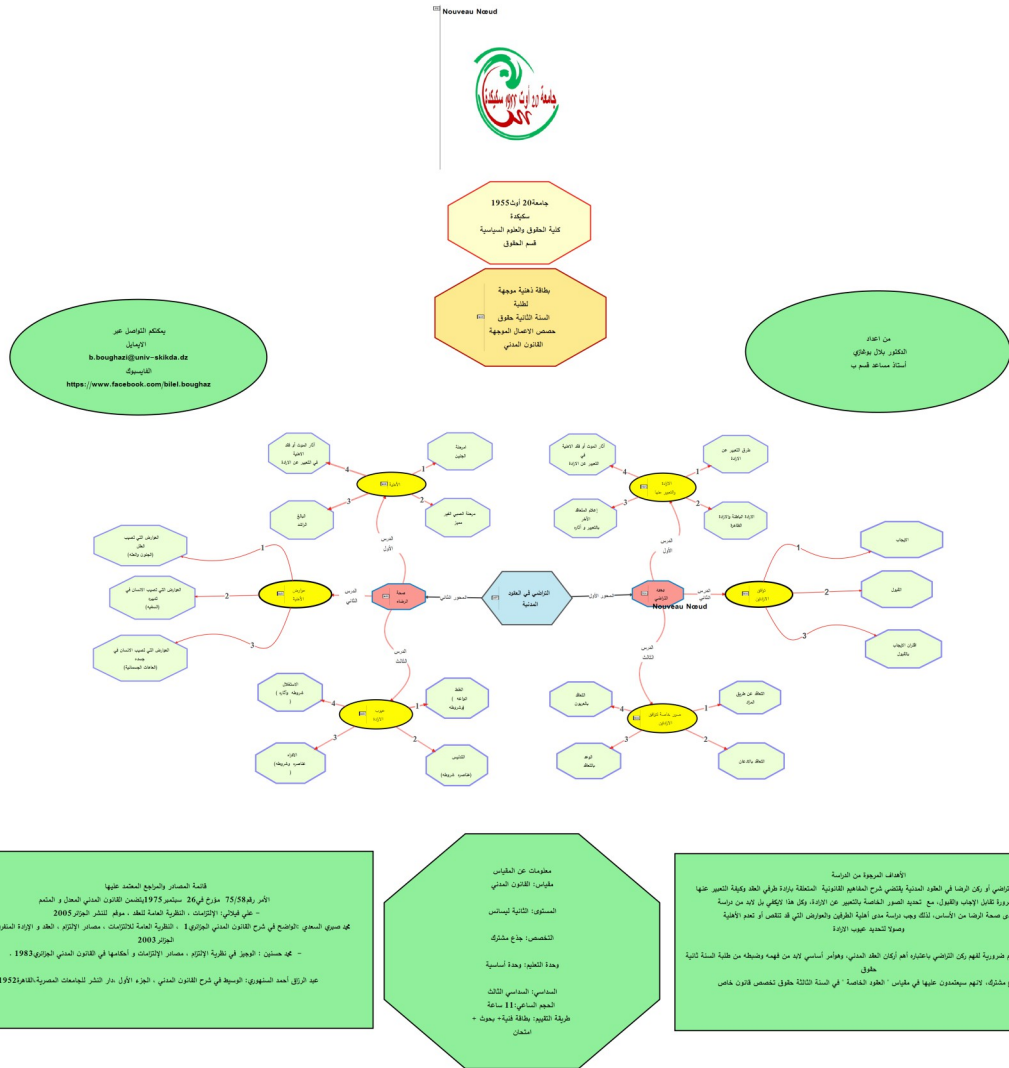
Nouveau Nœud

جامعة 20 أوت 1955 سكيكدة

جامعة20 أوت1955
سكيكدة
كلية الحقوق والعلوم السياسية
قسم الحقوق

بطاقة ذهنية موجهة
لطلبة
السنة الثانية حقوق
حصص الاعمال الموجهة
القانون المدني

يمكنكم التواصل عبر
الايمايل
b.boughazi@univ-skikda.dz
الفايسبوك
https://www.facebook.com/bilel.boughaz

من اعداد
الدكتور بلال بوغازي
أستاذ مساعد قسم ب

التراضي في العقود المدنية

المحور الثاني

المحور الأول

صحة الرضاء

وجود التراضي

Nouveau Nœud

الدرس الأول

الدرس الثاني

الدرس الثالث

الأهلية

1 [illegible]

2 مرحلة التمييز لغير مميز

3 البالغ الراشد

4 آثار الموت أو فقد الاهلية في التعبير عن الارادة

عوارض الأهلية

1 العوارض التي تصيب العقل (الجنون والعته)

2 العوارض التي تصيب الانسان في التدبير (السفه)

3 العوارض التي تصيب الانسان في جسده (العاهات الجسمانية)

عيوب الإرادة

1 الغلط (أنواعه و شروطه)

2 التدليس (عناصر شروطه)

3 الإكراه عناصره وشروطه ( )

4 الاستغلال شروطه وآثاره ( )

الإرادة والتعبير عنها

1 طرق التعبير عن الإرادة

2 الإرادة الباطنة والإرادة الظاهرة

3 زمان التعاقد مكانه والأثر

4 آثار الموت أو فقد الاهلية في التعبير عن الارادة

تلاقي الإرادتين

1 الإيجاب

2 القبول

3 اقتران الايجاب بالقبول

صور خاصة لتوافق الإرادتين

1 التعاقد عن طريق المزاد

2 التعاقد بالاذعان

3 الوعد بالتعاقد

4 التعاقد بالعربون

قائمة المصادر والمراجع المعتمد عليها
الأمر رقم75/58 مؤرخ في26 سبتمبر1975يتضمن القانون المدني المعدل و المتمم
– علي فيلالي: الإلتزامات ، النظرية العامة للعقد ، موفم للنشر الجزائر 2005
محمد صبري السعدي :الواضح في شرح القانون المدني الجزائري1 ، النظرية العامة للالتزامات ، مصادر الإلتزام ، العقد و الإرادة المنفر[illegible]
الجزائر 2003
– محمد حسنين : الوجيز في نظرية الإلتزام ، مصادر الالتزامات و أحكامها في القانون المدني الجزائري1983 .
عبد الرزاق أحمد السنهوري: الوسيط في شرح القانون المدني ، الجزء الأول ،دار النشر للجامعات المصرية،القاهرة1952

معلومات عن المقياس
مقياس: القانون المدني
المستوى: الثانية ليسانس
التخصص: جذع مشترك
وحدة التعليم: وحدة أساسية
السداسي: السداسي الثالث
الحجم الساعي:11 ساعة
طريقة التقييم: بطاقة فنية+ بحوث + امتحان

الأهداف المرجوة من الدراسة
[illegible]تراضي أو ركن الرضا في العقود المدنية يقتضي شرح المفاهيم القانونية المتعلقة بإرادة طرفي العقد وكيفية التعبير عنها
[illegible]ضرورة تقابل الإيجاب والقبول، مع تحديد الصور الخاصة بالتعبير عن الإرادة، وكل هذا لايكفي بل لابد من دراسة
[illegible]ى صحة الرضا من الأساس، لذلك وجب دراسة مدى أهلية الطرفين والعوارض التي قد تنقص أو تعدم الأهلية
وصولا لتحديد عيوب الإرادة
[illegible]م ضرورية لفهم ركن التراضي باعتباره أهم أركان العقد المدني، وهوأمر أساسي لابد من فهمه وضبطه من طلبة السنة ثانية
حقوق
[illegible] مشترك، لانهم سيعتمدون عليها في مقياس " العقود الخاصة " في السنة الثالثة حقوق تخصص قانون خاص